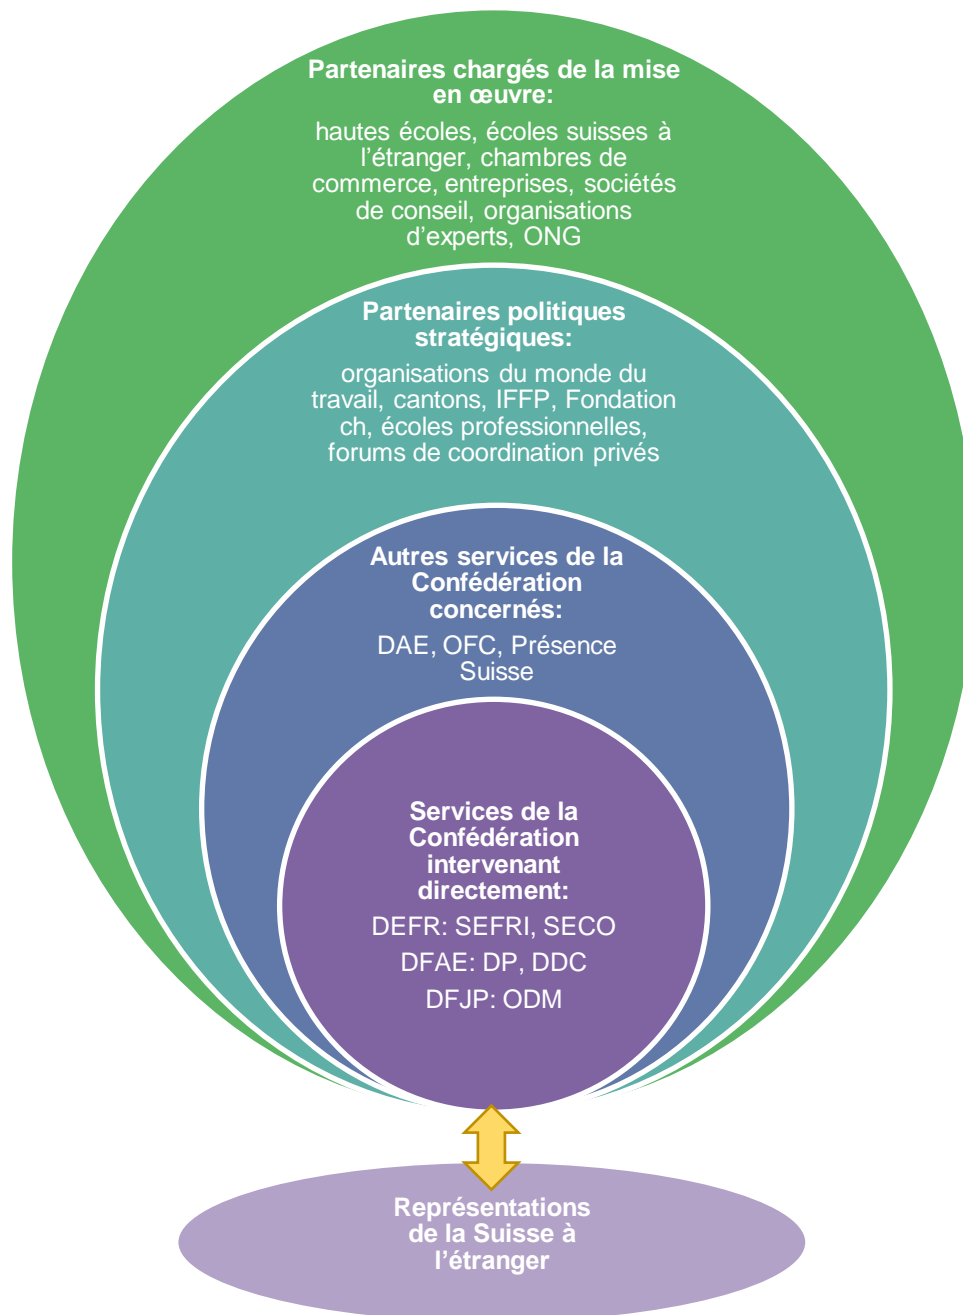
Partenaires chargés de la mise en œuvre:

hautes écoles, écoles suisses à l’étranger, chambres de commerce, entreprises, sociétés de conseil, organisations d’experts, ONG

Partenaires politiques stratégiques:

organisations du monde du travail, cantons, IFFP, Fondation ch, écoles professionnelles, forums de coordination privés

Autres services de la Confédération concernés:

DAE, OFC, Présence Suisse

Services de la Confédération intervenant directement:

DEFR: SEFRI, SECO

DFAE: DP, DDC

DFJP: ODM

Représentations de la Suisse à l’étranger